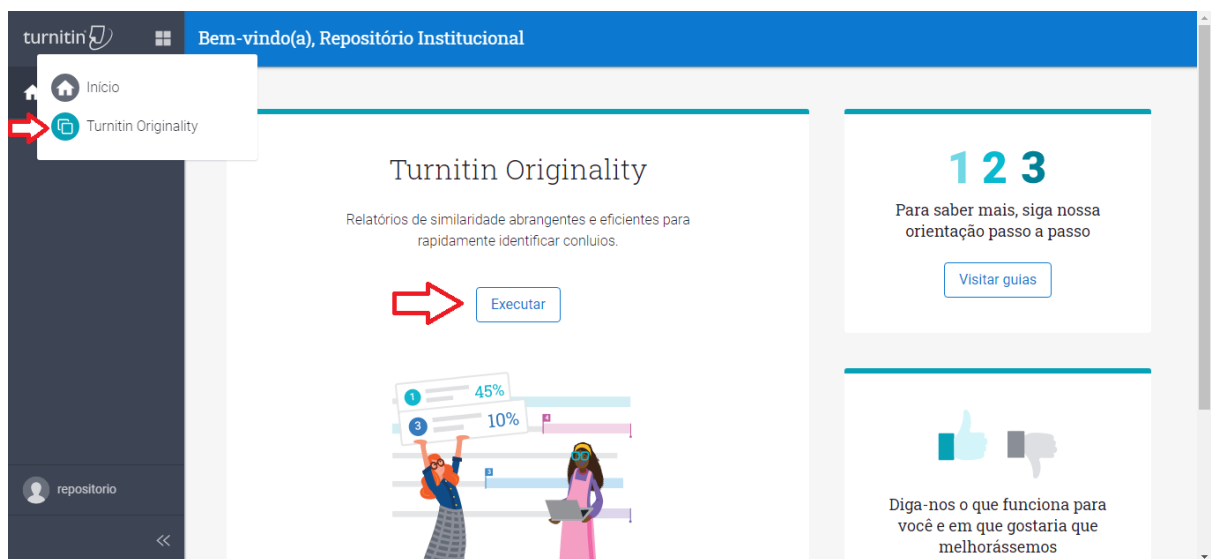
turnitin

Bem-vindo(a), Repositório Institucional

Início

Turnitin Originality

Turnitin Originality

Relatórios de similaridade abrangentes e eficientes para rapidamente identificar conluios.

Executar

1 45%

3 10%

4

3

1 2 3

Para saber mais, siga nossa orientação passo a passo

Visitar guias

Diga-nos o que funciona para você e em que gostaria que melhorássemos

repositorio

«